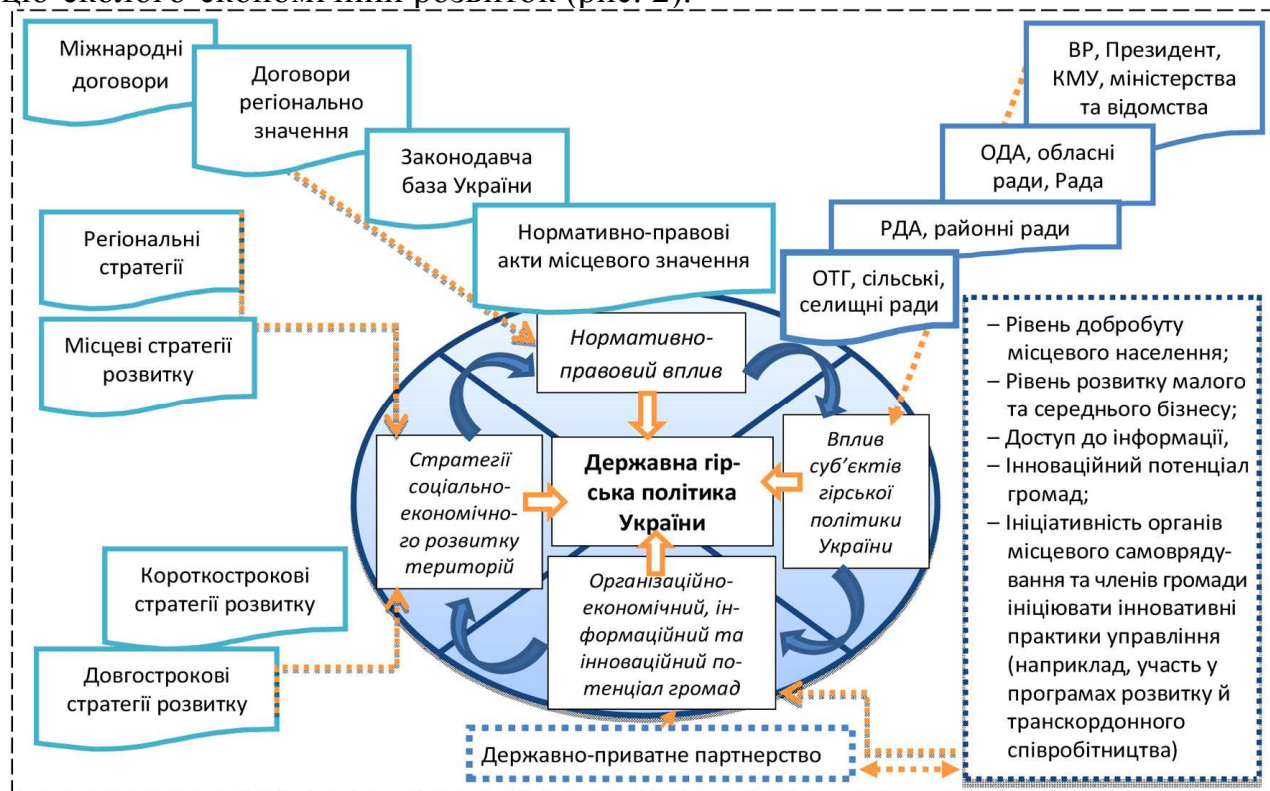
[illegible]

Міжнародні договори

Договори регіонально значення

Законодавча база України

Нормативно-правові акти місцевого значення

ВР, Президент, КМУ, міністерства та відомства

ОДА, обласні ради, Рада

РДА, районні ради

ОТГ, сільські, селищні ради

Регіональні стратегії

Місцеві стратегії розвитку

Нормативно-правовий вплив

Державна гірська політика України

Стратегії соціально-економічного розвитку територій

Вплив суб'єктів гірської політики України

Організаційно-економічний, інформаційний та інноваційний потенціал громад

– Рівень добробуту місцевого населення;
– Рівень розвитку малого та середнього бізнесу;
– Доступ до інформації,
– Інноваційний потенціал громад;
– Ініціативність органів місцевого самоврядування та членів громади ініціювати інновативні практики управління (наприклад, участь у програмах розвитку й транскордонного співробітництва)

Короткострокові стратегії розвитку

Довгострокові стратегії розвитку

Державно-приватне партнерство